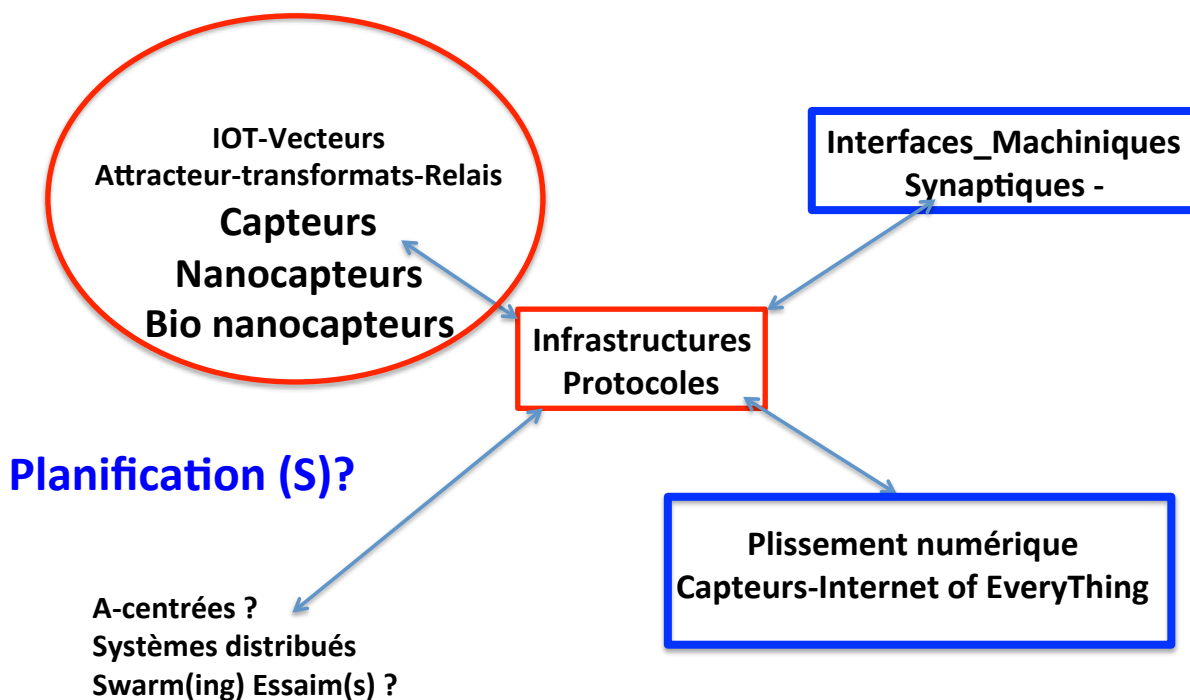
IOT-Vecteurs
Attracteur-transformats-Relais
Capteurs
Nanocapteurs
Bio nanocapteurs

Interfaces_Machiniques
Synaptiques -

Infrastructures
Protocoles

Planification (S)?

Plissement numérique
Capteurs-Internet of EveryThing

A-centrées ?
Systèmes distribués
Swarm(ing) Essaim(s) ?